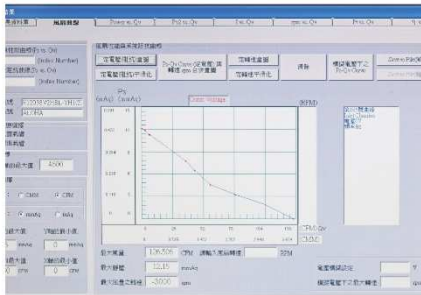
風扇模型

(Index Number)
(Index Number)

ALPHA

4500

CMM CFM
mmAq inAq

定電壓性能曲線
定電壓性能平滑化
Pq-Qv Curve
定轉速曲線
定轉速平滑化
清除

Ps
(mAq) (mmAq)

(RPM)

CFM
CMM

最大風量 126.506 CFM
最大靜壓 12.15 mmAq
最大風量之轉速 3000 rpm